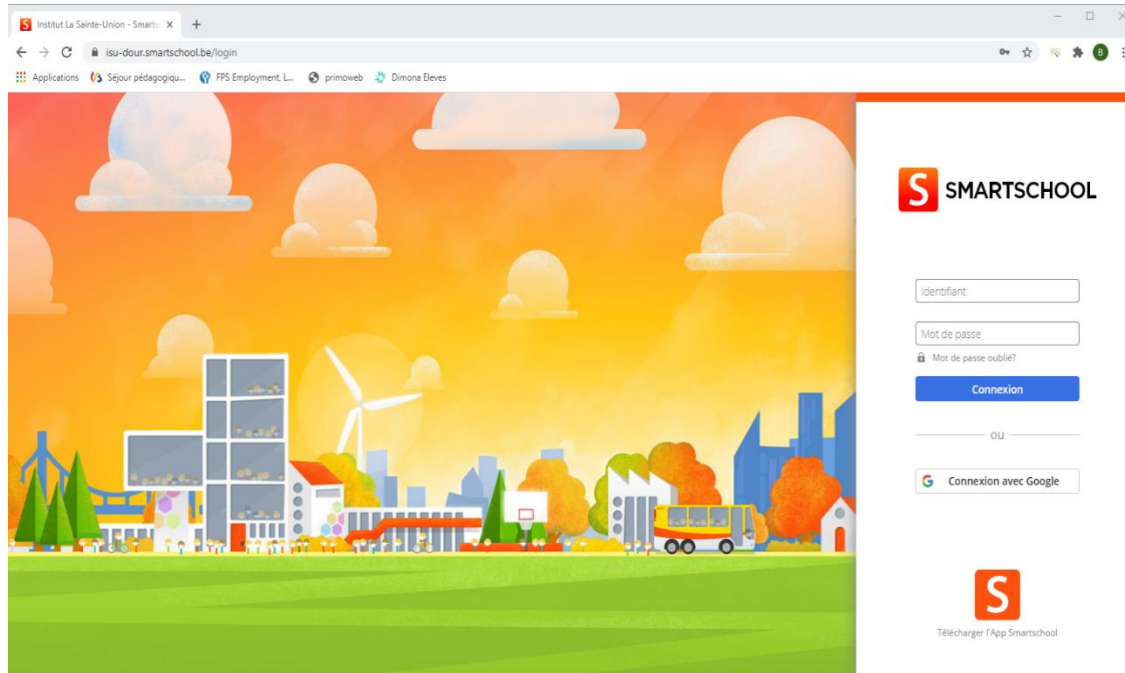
S Institut La Sainte-Union - Smart: ×

isu-dour.smartschool.be/login

Applications Séjour pédagogiqu... FPS Employment, L... primoweb Dimona Eleves

S SMARTSCHOOL

Identifiant

Mot de passe

Mot de passe oublié?

Connexion

ou

G Connexion avec Google

S

Télécharger l'App Smartschool